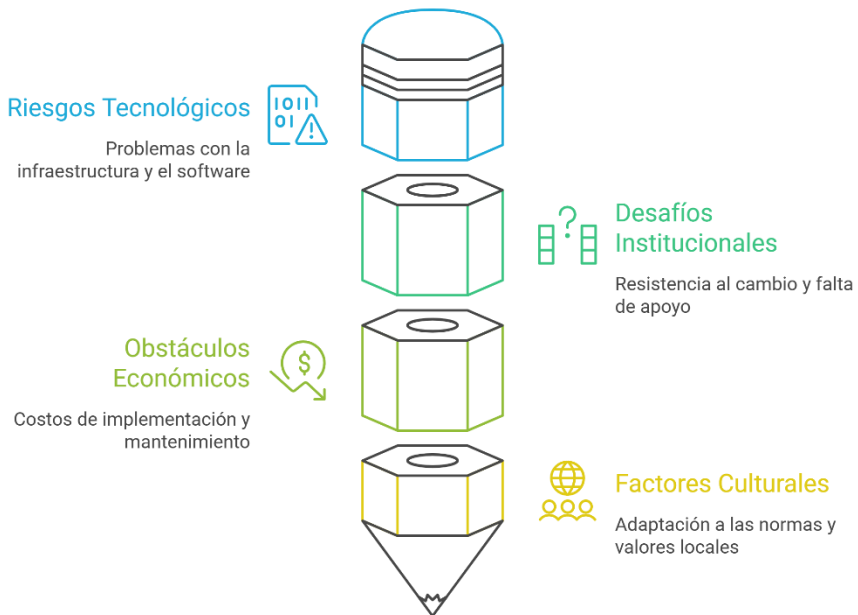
Riesgos Tecnológicos

Problemas con la infraestructura y el software

Desafíos Institucionales

Resistencia al cambio y falta de apoyo

Obstáculos Económicos

Costos de implementación y mantenimiento

Factores Culturales

Adaptación a las normas y valores locales